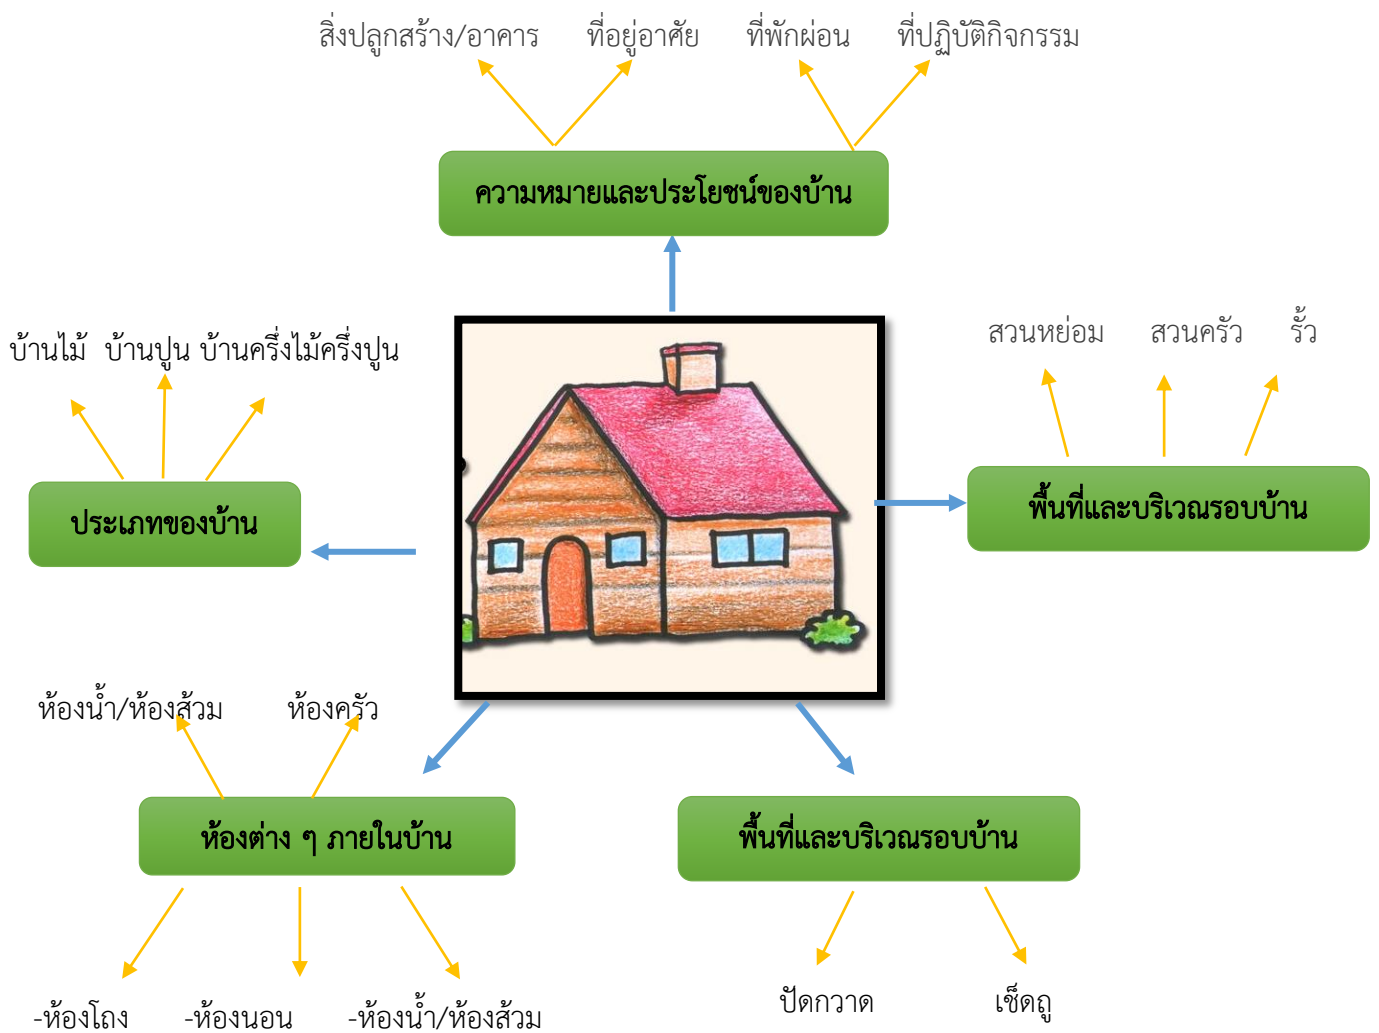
สิ่งปลูกสร้าง/อาคาร ที่อยู่อาศัย ที่พักผ่อน ที่ปฏิบัติกิจกรรม

ความหมายและประโยชน์ของบ้าน

บ้านไม้ บ้านปูน บ้านครึ่งไม้ครึ่งปูน

ประเภทของบ้าน

สวนหย่อม สวนครัว รั้ว

พื้นที่และบริเวณรอบบ้าน

ห้องน้ำ/ห้องส้วม ห้องครัว

ห้องต่าง ๆ ภายในบ้าน

-ห้องโถง -ห้องนอน -ห้องน้ำ/ห้องส้วม

พื้นที่และบริเวณรอบบ้าน

ปัดกวาด เช็ดถู